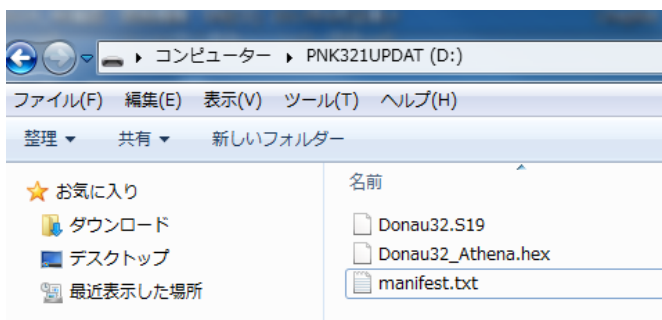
▸ コンピューター ▸ PNK321UPDAT (D:)

ファイル(F) 編集(E) 表示(V) ツール(T) ヘルプ(H)

整理 ▾ 共有 ▾ 新しいフォルダー

お気に入り
ダウンロード
デスクトップ
最近表示した場所

名前
Donau32.S19
Donau32_Athena.hex
manifest.txt